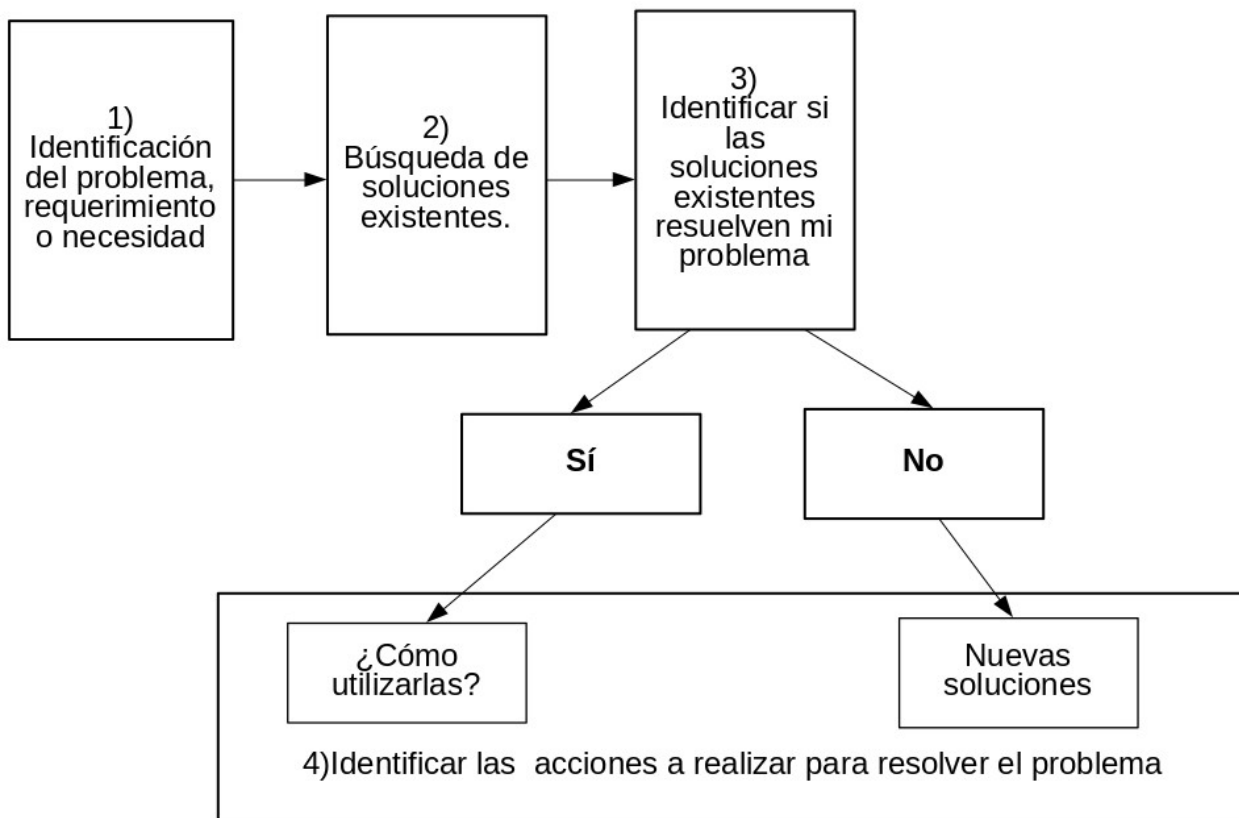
1)
Identificación del problema, requerimiento o necesidad

2)
Búsqueda de soluciones existentes.

3)
Identificar si las soluciones existentes resuelven mi problema

Sí

No

¿Cómo utilizarlas?

Nuevas soluciones

4)Identificar las acciones a realizar para resolver el problema